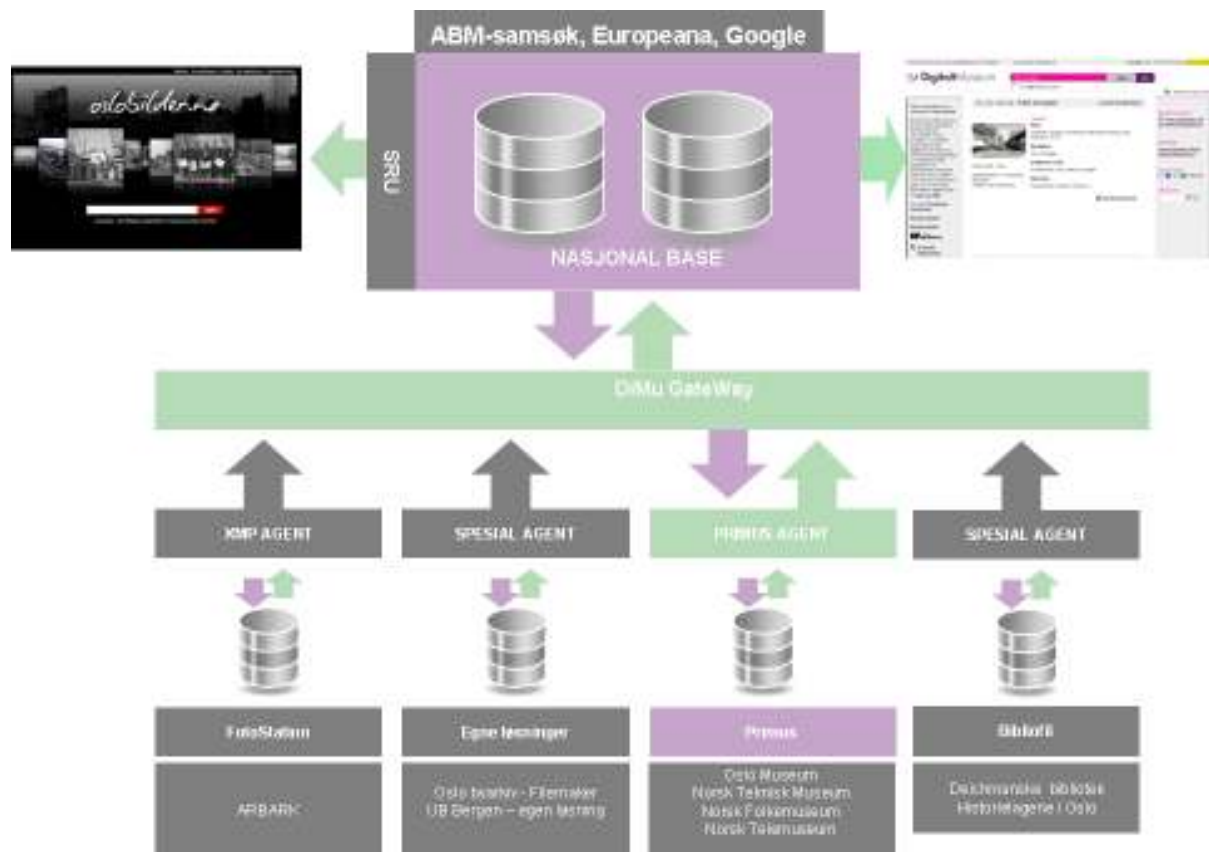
ABM-samsøk, Europeana, Google

oslobilder.no

SRU

NASJONAL BASE

DigitaltMuseum

DiMu GateWay

XMP AGENT

SPESIAL AGENT

PRIMUS AGENT

SPESIAL AGENT

FotoStation

Egne løsninger

Primus

Bibliofil

ARBARK

Oslo byarkiv - Filemaker
UB Bergen – egen løsning

Oslo Museum
Norsk Teknisk Museum
Norsk Folkemuseum
Norsk Telemuseum

Deichmanske bibliotek
Historielagene i Oslo